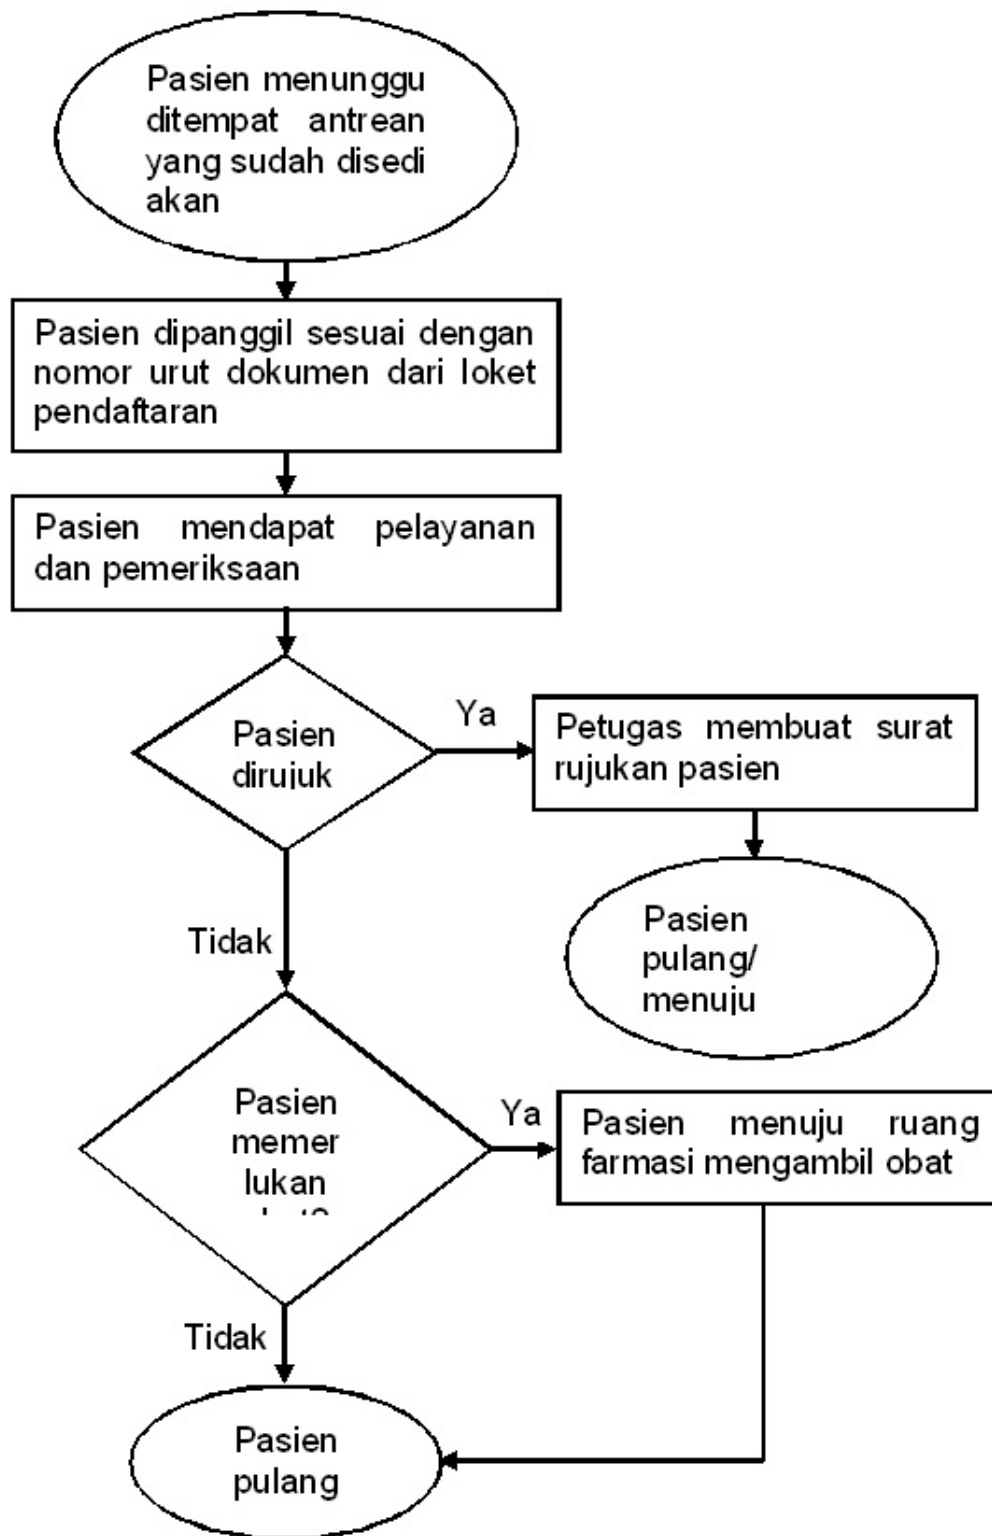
Pasien menunggu ditempat antrean yang sudah disedi akan

Pasien dipanggil sesuai dengan nomor urut dokumen dari loket pendaftaran

Pasien mendapat pelayanan dan pemeriksaan

Pasien dirujuk

Ya

Petugas membuat surat rujukan pasien

Pasien pulang/ menuju

Tidak

Pasien memer lukan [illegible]

Ya

Pasien menuju ruang farmasi mengambil obat

Tidak

Pasien pulang